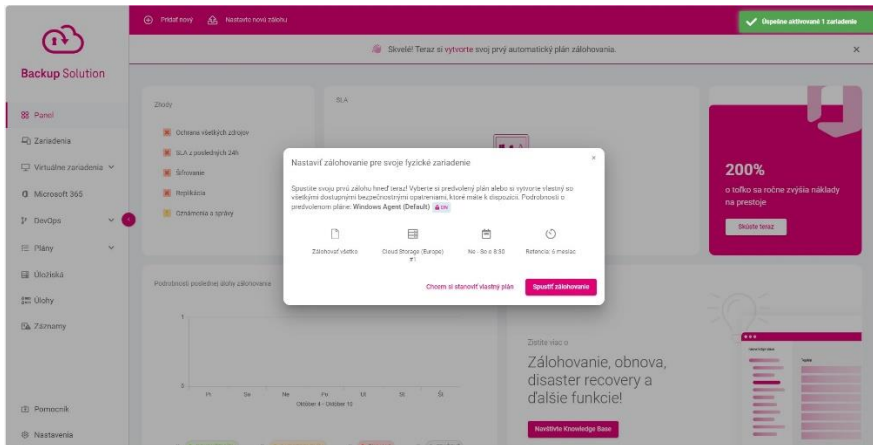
Backup Solution

Pridať nový   Nastavte novú zálohu

Úspešne aktivované 1 zariadenie

Skvelé! Teraz si vytvorte svoj prvý automatický plán zálohovania.

×

Panel
Zariadenia
Virtuálne zariadenia
Microsoft 365
DevOps
Plány
Úložiská
Úlohy
Záznamy

Pomocník
Nastavenia

Zhody
Ochrana všetkých zdrojov
SLA z posledných 24h
Šifrovanie
Replikácia
Oznámenia a správy

SLA

200%
o toľko sa ročne zvýšia náklady na prestoje
Skúste teraz

Podrobnosti poslednej úlohy zálohovania

Pi So Ne Po Ut St Št
October 4 - October 10

Zistite viac o
Zálohovanie, obnova, disaster recovery a ďalšie funkcie!
Navštívte Knowledge Base

Nastaviť zálohovanie pre svoje fyzické zariadenie

×

Spustite svoju prvú zálohu hneď teraz! Vyberte si predvolený plán alebo si vytvorte vlastný so všetkými dostupnými bezpečnostnými opatreniami, ktoré máte k dispozícii. Podrobnosti o predvolenom pláne: Windows Agent (Default)

Zálohovať všetko
Cloud Storage (Europe)
Ne - So o 8:50
Retencia: 6 mesiac

Chcem si stanoviť vlastný plán
Spustiť zálohovanie